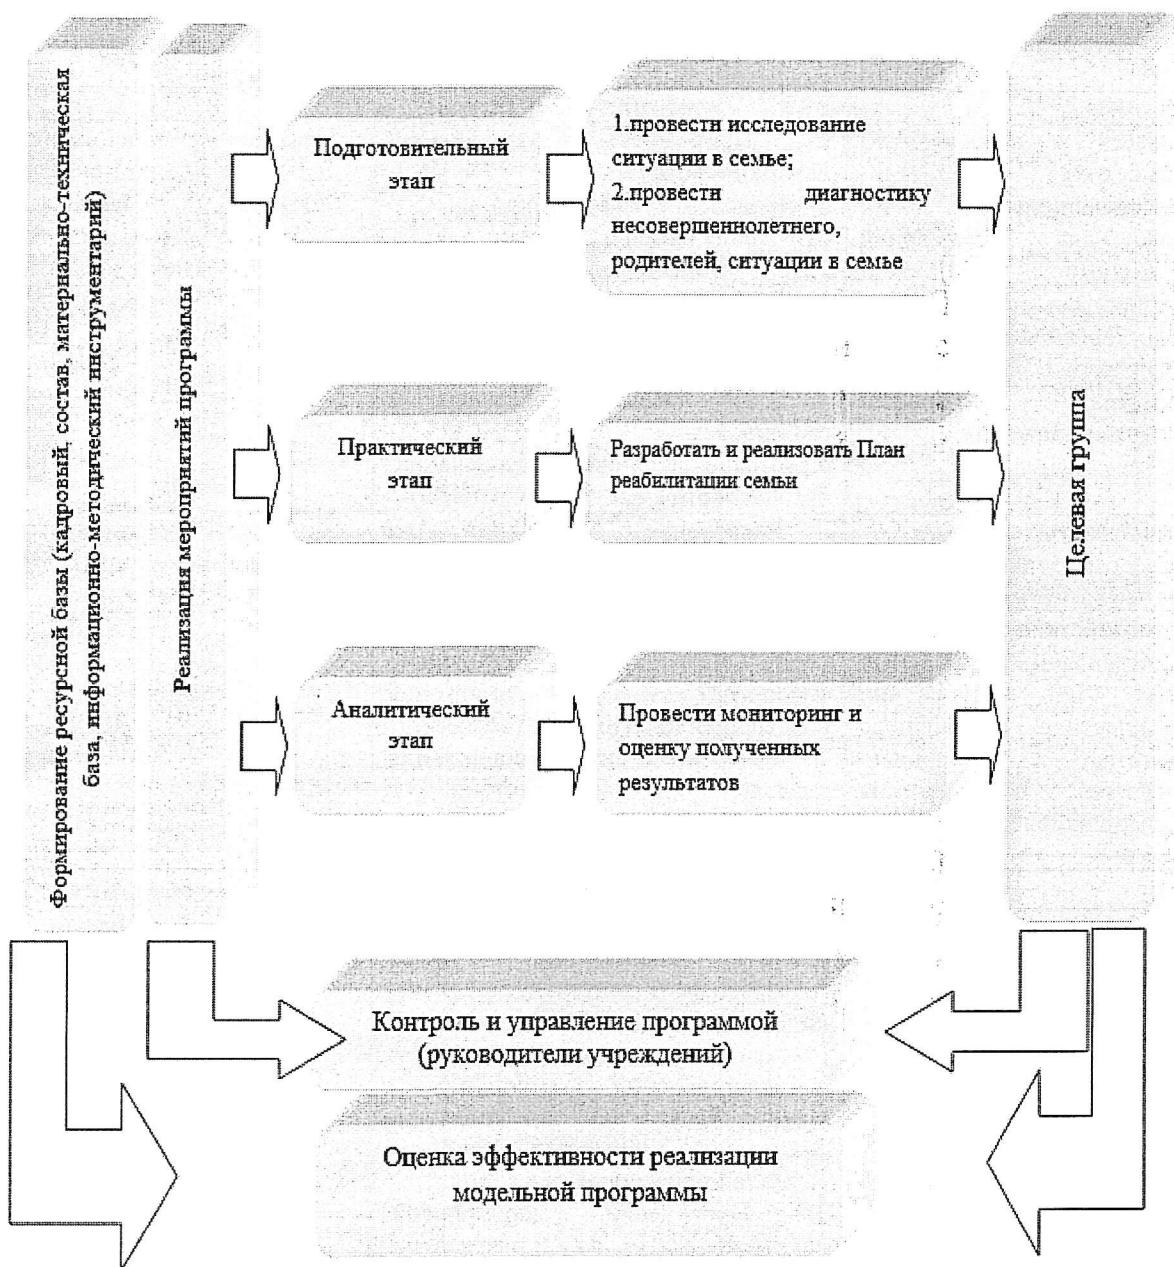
Формирование ресурсной базы (кадровый, состав, материально-техническая база, информационно-методический инструментарий)

Реализация мероприятий программы

Подготовительный этап

1.провести исследование ситуации в семье;
2.провести диагностику несовершеннолетнего, родителей, ситуации в семье

Практический этап

Разработать и реализовать План реабилитации семьи

Аналитический этап

Провести мониторинг и оценку полученных результатов

Целевая группа

Контроль и управление программой (руководители учреждений)

Оценка эффективности реализации модельной программы